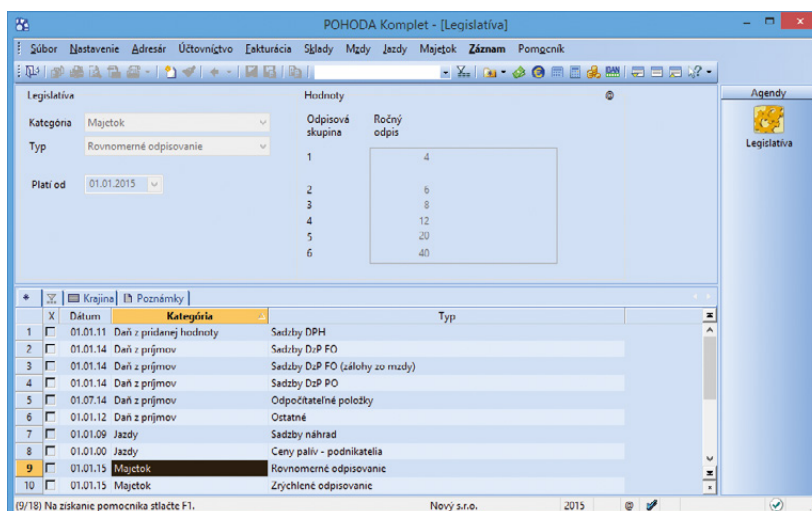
POHODA Komplet - [Legislatíva]

Súbor Nastavenie Adresár Účtovníctvo Fakturácia Sklady Mzdy Jazdy Majetok Záznam Pomocník

Legislatíva

Kategória Majetok

Typ Rovnomerné odpisovanie

Platí od 01.01.2015

Hodnoty

| Odpisová skupina | Ročný odpis |
|---|---|
| 1 | 4 |
| 2 | 6 |
| 3 | 8 |
| 4 | 12 |
| 5 | 20 |
| 6 | 40 |

Agendy

Legislatíva

Krajina Poznámky

| | X | Dátum | Kategória | Typ |
|---|---|---|---|---|
| 1 | | 01.01.11 | Daň z pridanej hodnoty | Sadzby DPH |
| 2 | | 01.01.14 | Daň z príjmov | Sadzby DzP FO |
| 3 | | 01.01.14 | Daň z príjmov | Sadzby DzP FO (zálohy zo mzdy) |
| 4 | | 01.01.14 | Daň z príjmov | Sadzby DzP PO |
| 5 | | 01.07.14 | Daň z príjmov | Odpočítateľné položky |
| 6 | | 01.01.12 | Daň z príjmov | Ostatné |
| 7 | | 01.01.09 | Jazdy | Sadzby náhrad |
| 8 | | 01.01.00 | Jazdy | Ceny palív - podnikatelia |
| 9 | | 01.01.15 | Majetok | Rovnomerné odpisovanie |
| 10 | | 01.01.15 | Majetok | Zrýchlené odpisovanie |

(9/18) Na získanie pomocníka stlačte F1. Nový s.r.o. 2015